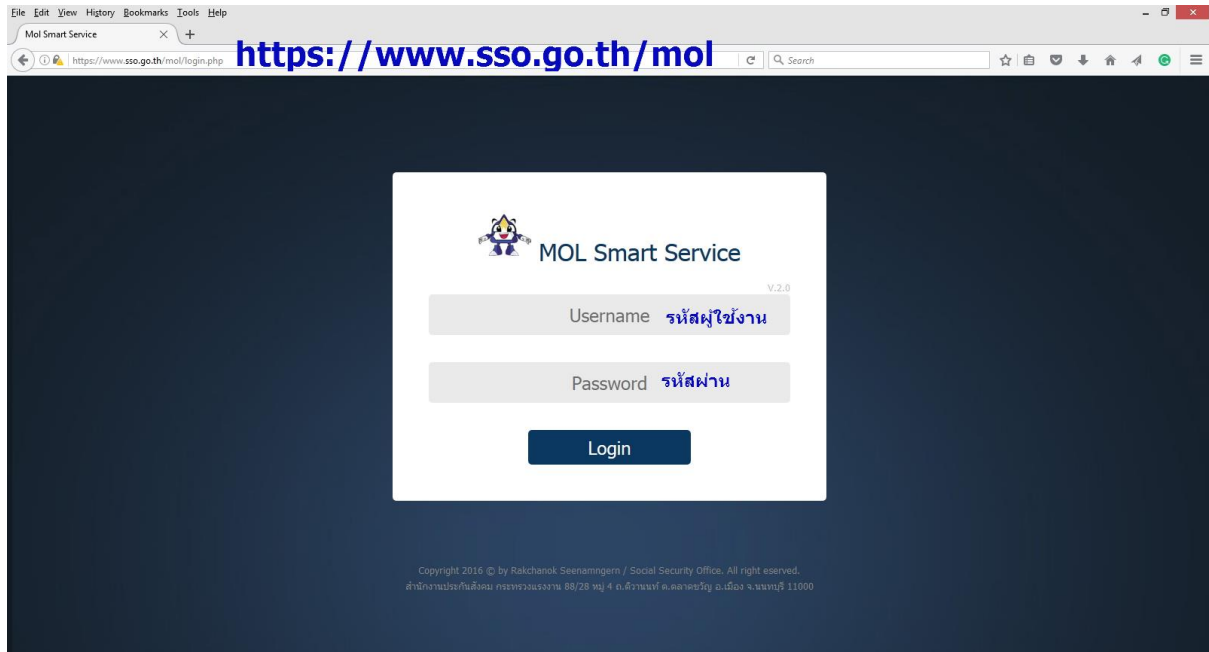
File Edit View History Bookmarks Tools Help

Mol Smart Service

https://www.sso.go.th/mol/login.php

https://www.sso.go.th/mol

Search

MOL Smart Service

V.2.0

Username รหัสผู้ใช้งาน

Password รหัสผ่าน

Login

Copyright 2016 © by Rakchanok Seenamngern / Social Security Office. All right eserved.
สำนักงานประกันสังคม กระทรวงแรงงาน 88/28 หมู่ 4 ถ.ติวานนท์ ต.ตลาดขวัญ อ.เมือง จ.นนทบุรี 11000